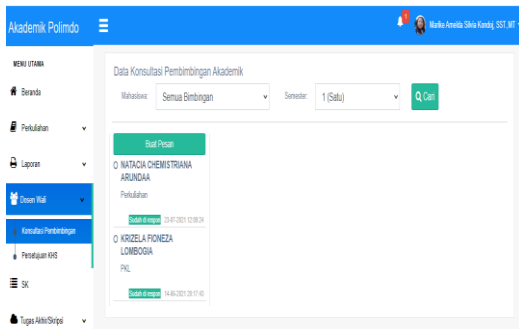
Akademik Polimdo

Maiko Amelda Silvia Kandoj, SST.,MT

MENU UTAMA

Beranda

Perkuliahan

Laporan

Dosen Wali

Konsultasi Pembimbingan

Persetujuan KHS

SK

Tugas Akhir/Skripsi

Data Konsultasi Pembimbingan Akademik

Mahasiswa Semua Bimbingan

Semester 1 (Satu)

Cari

Buat Pesan

NATACIA CHEMISTRIANA ARUNDAA

Perkuliahan

Sudah di respon 23-07-2021 12:08:24

KRIZELA FIONEZA LOMBOGIA

PKL

Sudah di respon 14-06-2021 20:17:40